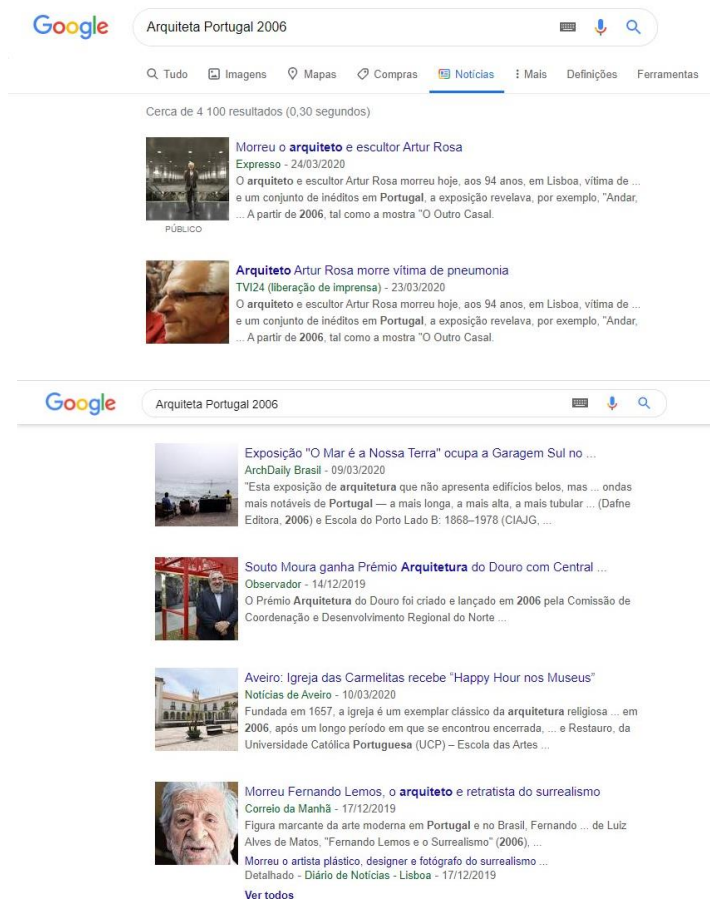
Google

Arquiteta Portugal 2006

Tudo Imagens Mapas Compras Notícias Mais Definições Ferramentas

Cerca de 4 100 resultados (0,30 segundos)

PÚBLICO

Morreu o arquiteto e escultor Artur Rosa
Expresso - 24/03/2020
O arquiteto e escultor Artur Rosa morreu hoje, aos 94 anos, em Lisboa, vítima de ... e um conjunto de inéditos em Portugal, a exposição revelava, por exemplo, "Andar, ... A partir de 2006, tal como a mostra "O Outro Casal.

Arquiteto Artur Rosa morre vítima de pneumonia
TVI24 (liberação de imprensa) - 23/03/2020
O arquiteto e escultor Artur Rosa morreu hoje, aos 94 anos, em Lisboa, vítima de ... e um conjunto de inéditos em Portugal, a exposição revelava, por exemplo, "Andar, ... A partir de 2006, tal como a mostra "O Outro Casal.

Google

Arquiteta Portugal 2006

Exposição "O Mar é a Nossa Terra" ocupa a Garagem Sul no ...
ArchDaily Brasil - 09/03/2020
"Esta exposição de arquitetura que não apresenta edifícios belos, mas ... ondas mais notáveis de Portugal — a mais longa, a mais alta, a mais tubular ... (Dafne Editora, 2006) e Escola do Porto Lado B: 1868–1978 (CIAJG, ...

Souto Moura ganha Prémio Arquitetura do Douro com Central ...
Observador - 14/12/2019
O Prémio Arquitetura do Douro foi criado e lançado em 2006 pela Comissão de Coordenação e Desenvolvimento Regional do Norte ...

Aveiro: Igreja das Carmelitas recebe "Happy Hour nos Museus"
Notícias de Aveiro - 10/03/2020
Fundada em 1657, a igreja é um exemplar clássico da arquitetura religiosa ... em 2006, após um longo período em que se encontrou encerrada, ... e Restauro, da Universidade Católica Portuguesa (UCP) – Escola das Artes ...

Morreu Fernando Lemos, o arquiteto e retratista do surrealismo
Correio da Manhã - 17/12/2019
Figura marcante da arte moderna em Portugal e no Brasil, Fernando ... de Luiz Alves de Matos, "Fernando Lemos e o Surrealismo" (2006), ...
Morreu o artista plástico, designer e fotógrafo do surrealismo ...
Detalhado - Diário de Notícias - Lisboa - 17/12/2019
Ver todos